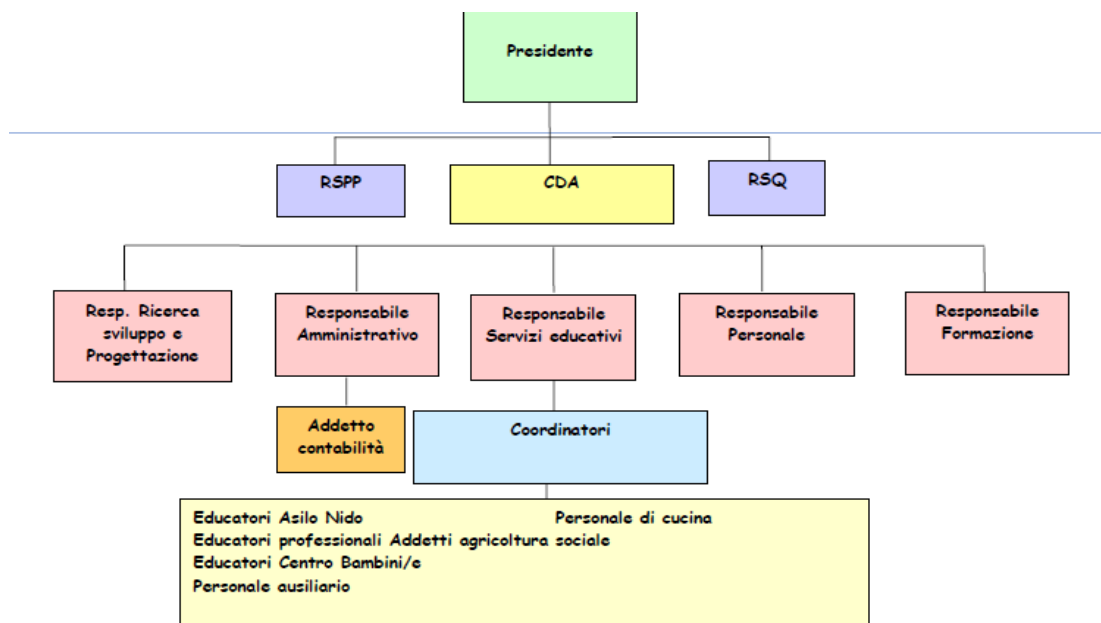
Presidente

RSPP

CDA

RSQ

Resp. Ricerca sviluppo e Progettazione

Responsabile Amministrativo

Responsabile Servizi educativi

Responsabile Personale

Responsabile Formazione

Addetto contabilità

Coordinatori

Educatori Asilo Nido Personale di cucina
Educatori professionali Addetti agricoltura sociale
Educatori Centro Bambini/e
Personale ausiliario